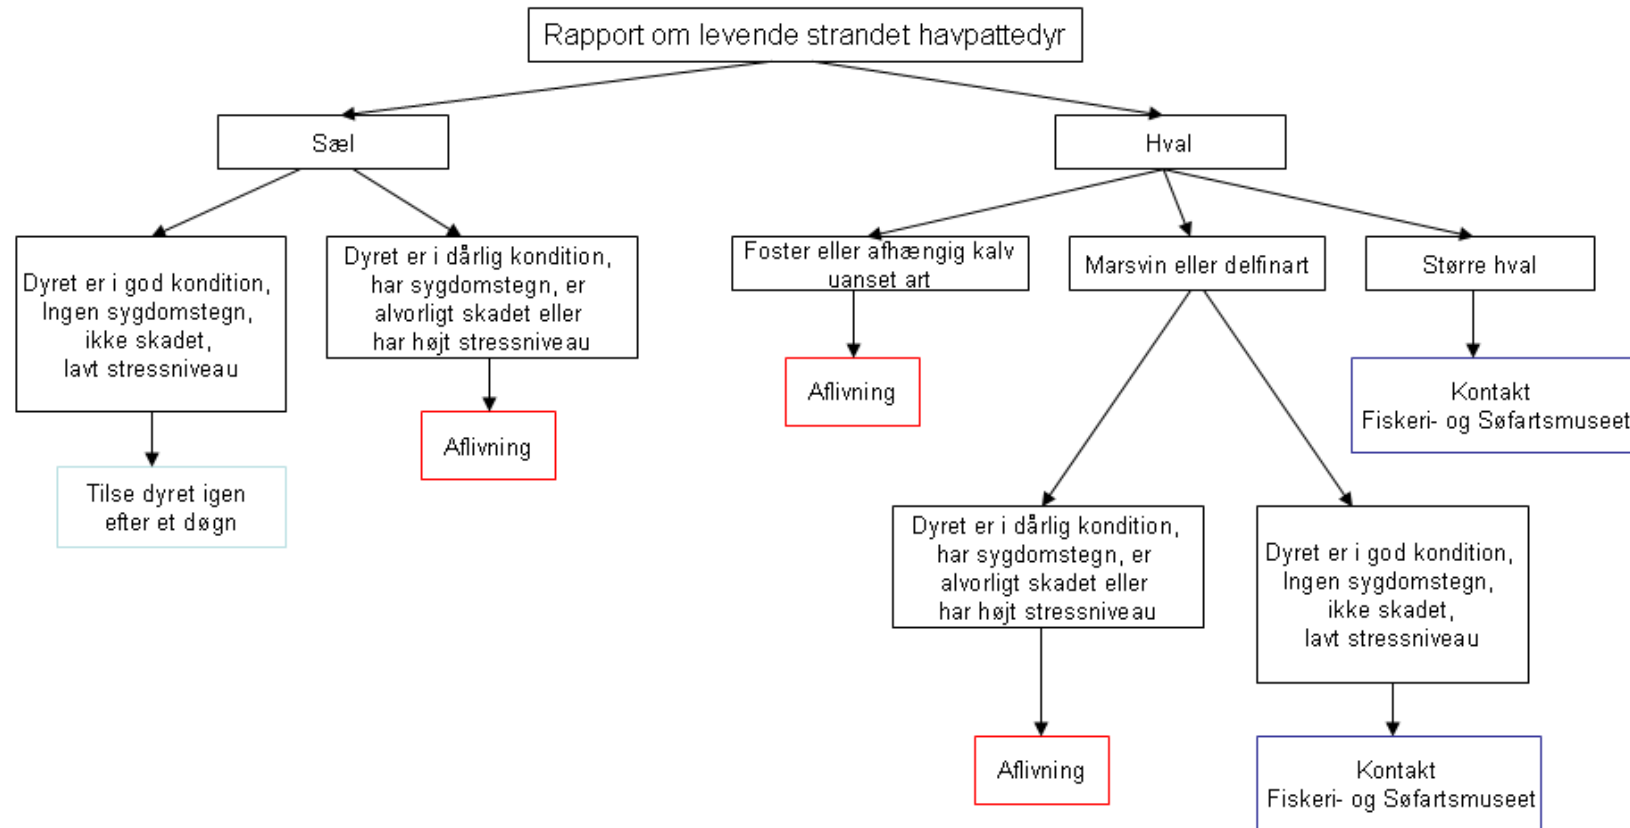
Rapport om levende strandet havpattedyr

Sæl

Hval

Dyret er i god kondition, Ingen sygdomstegn, ikke skadet, lavt stressniveau

Dyret er i dårlig kondition, har sygdomstegn, er alvorligt skadet eller har højt stressniveau

Foster eller afhængig kalv uanset art

Marsvin eller delfinart

Større hval

Tilse dyret igen efter et døgn

Aflivning

Aflivning

Kontakt Fiskeri- og Søfartsmuseet

Dyret er i dårlig kondition, har sygdomstegn, er alvorligt skadet eller har højt stressniveau

Dyret er i god kondition, Ingen sygdomstegn, ikke skadet, lavt stressniveau

Aflivning

Kontakt Fiskeri- og Søfartsmuseet